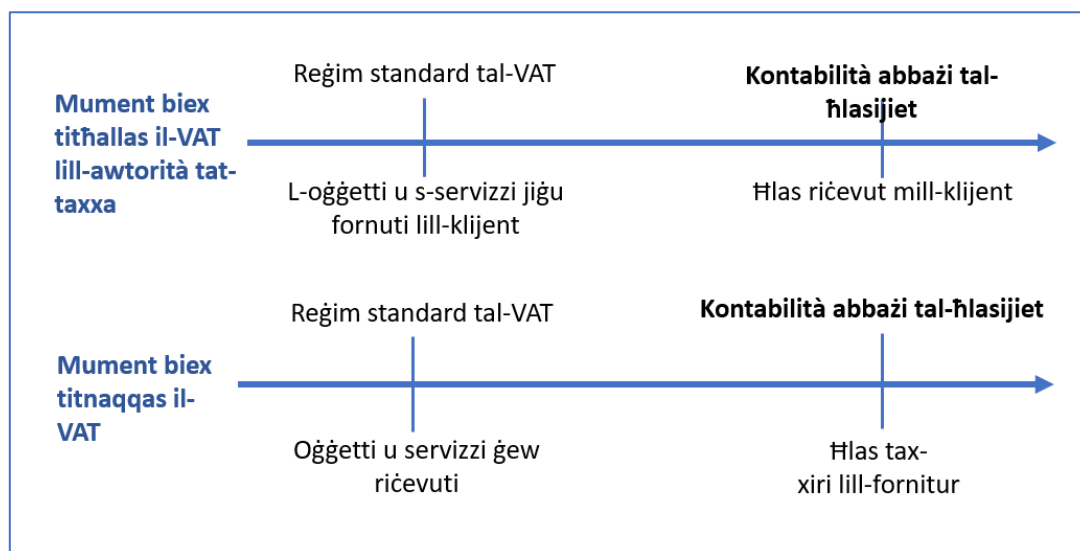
Mument biex titħallas il-VAT lill-awtorità tat-taxxa

Reġim standard tal-VAT

L-oġġetti u s-servizzi jiġu fornuti lill-klijent

Kontabilità abbażi tal-ħlasijiet

Ħlas riċevut mill-klijent

Mument biex titnaqqas il-VAT

Reġim standard tal-VAT

Oġġetti u servizzi ġew riċevuti

Kontabilità abbażi tal-ħlasijiet

Ħlas tax-xiri lill-fornitur